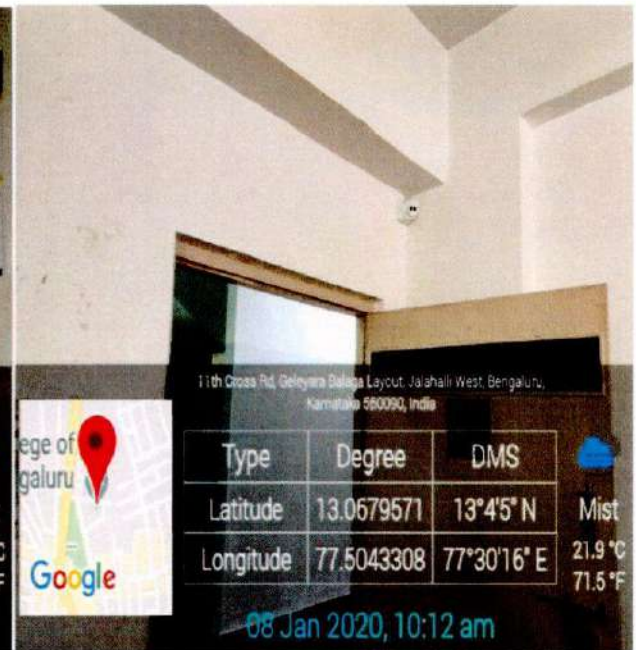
11th Cross Rd, Geleyara Balaga Layout, Jalahalli West, Bengaluru, Karnataka 560090, India

ege of
galuru

Google

| Type | Degree | DMS |
|---|---|---|
| Latitude | 13.0679571 | 13°4'5" N |
| Longitude | 77.5043308 | 77°30'16" E |

Mist
21.9 °C
71.5 °F

08 Jan 2020, 10:12 am